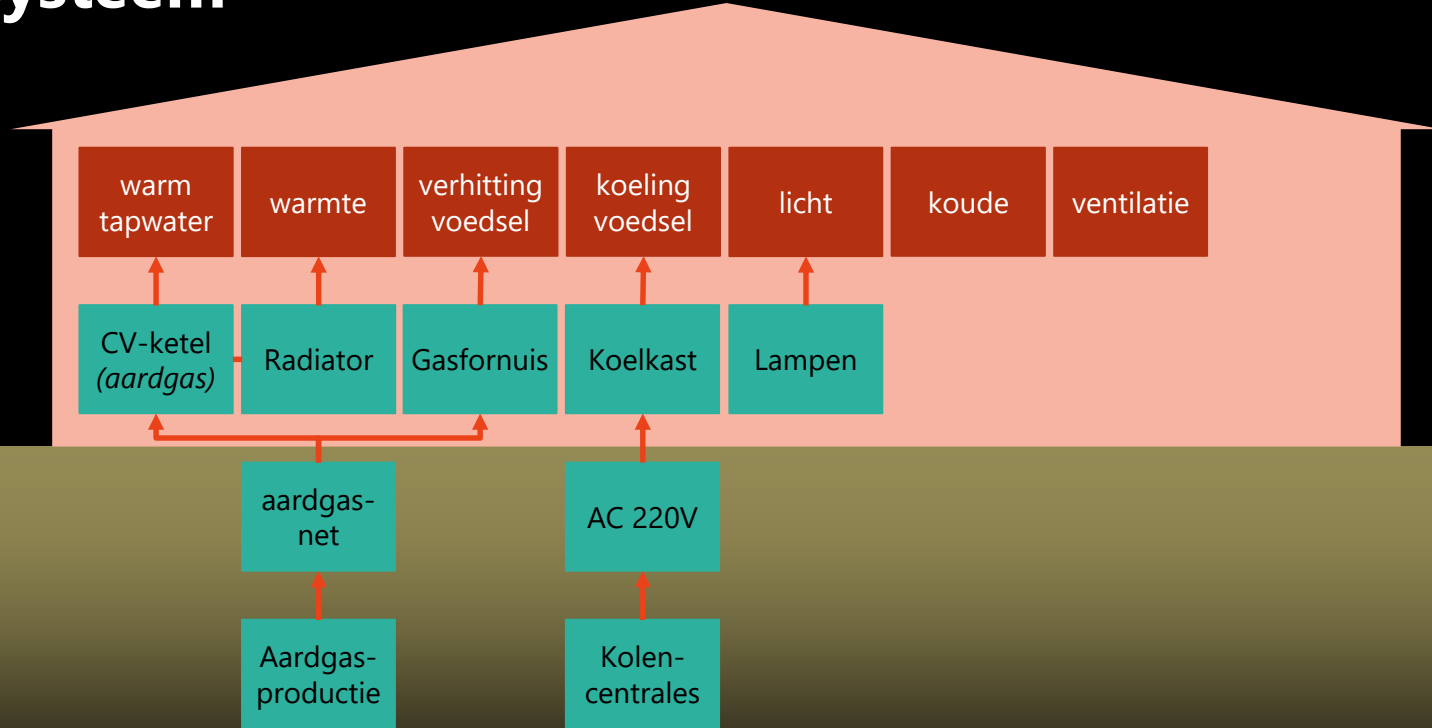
ysteem

warm tapwater

warmte

verhitting voedsel

koeling voedsel

licht

koude

ventilatie

CV-ketel *(aardgas)*

Radiator

Gasfornuis

Koelkast

Lampen

aardgas-net

AC 220V

Aardgas-productie

Kolen-centrales